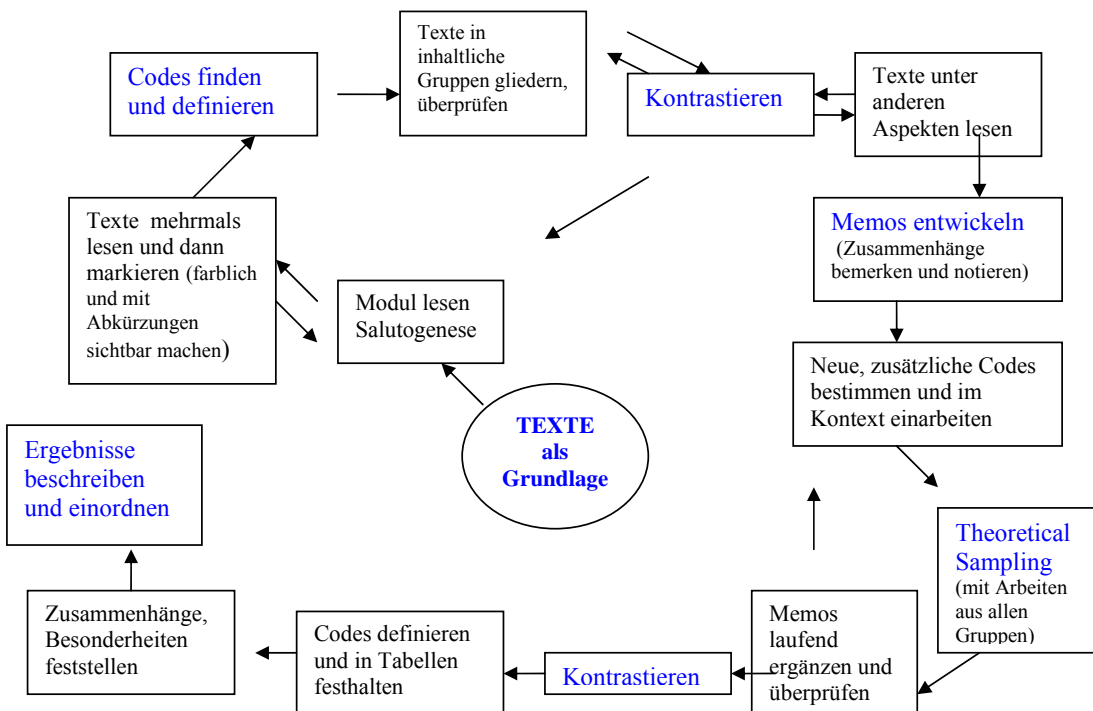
Codes finden und definieren

Texte in inhaltliche Gruppen gliedern, überprüfen

Kontrastieren

Texte unter anderen Aspekten lesen

Memos entwickeln (Zusammenhänge bemerken und notieren)

Texte mehrmals lesen und dann markieren (farblich und mit Abkürzungen sichtbar machen)

Modul lesen Salutogenese

Neue, zusätzliche Codes bestimmen und im Kontext einarbeiten

TEXTE als Grundlage

Ergebnisse beschreiben und einordnen

Theoretical Sampling (mit Arbeiten aus allen Gruppen)

Zusammenhänge, Besonderheiten feststellen

Codes definieren und in Tabellen festhalten

Kontrastieren

Memos laufend ergänzen und überprüfen